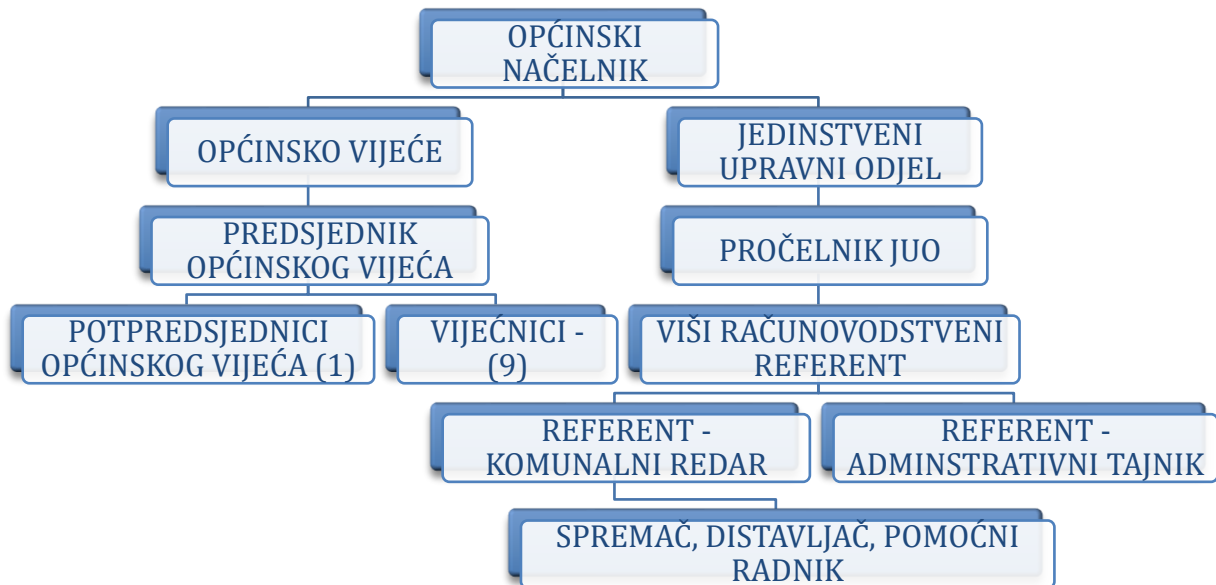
OPĆINSKI NAČELNIK

OPĆINSKO VIJEĆE

JEDINSTVENI UPRAVNI ODJEL

PREDSJEDNIK OPĆINSKOG VIJEĆA

PROČELNIK JUO

POTPREDSJEDNICI OPĆINSKOG VIJEĆA (1)

VIJEĆNICI - (9)

VIŠI RAČUNOVODSTVENI REFERENT

REFERENT - KOMUNALNI REDAR

REFERENT - ADMINSTRATIVNI TAJNIK

SPREMAČ, DISTAVLJAČ, POMOĆNI RADNIK